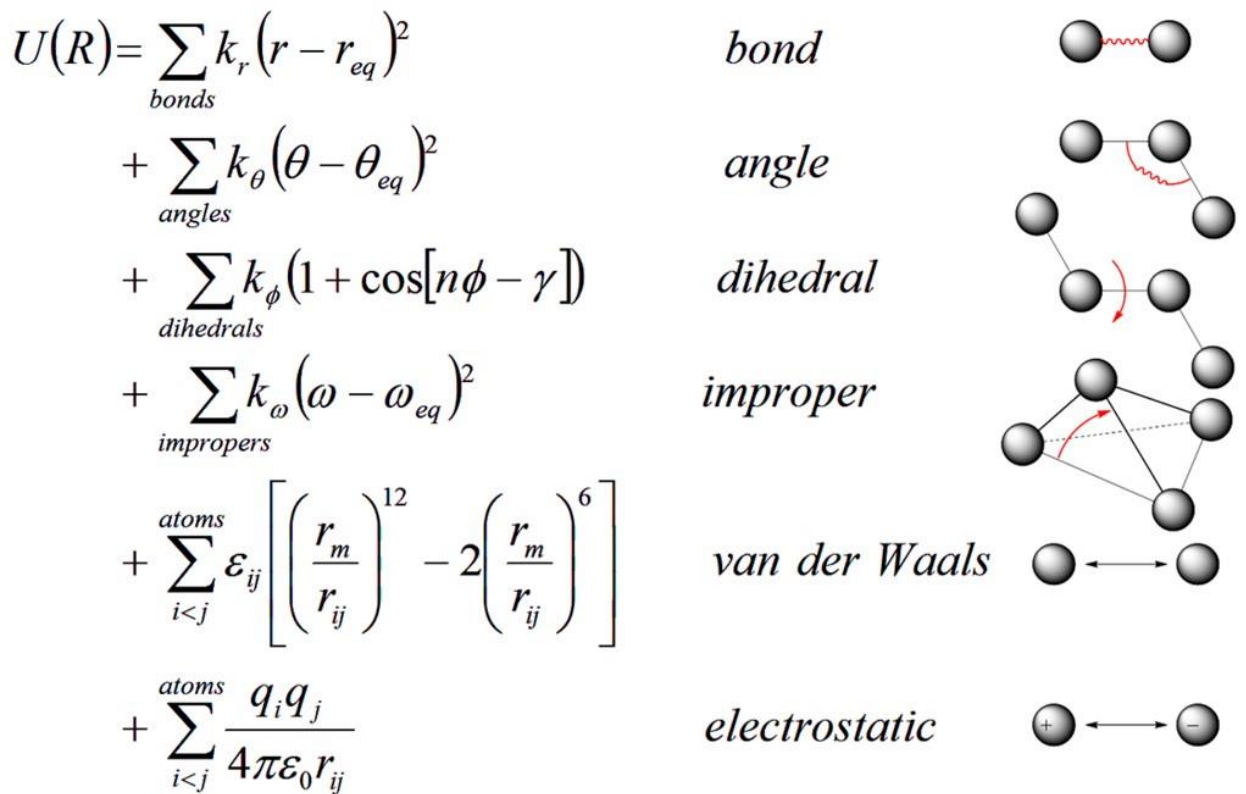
$U(R) = \sum_{bonds} k_r (r - r_{eq})^2$ bond

$+ \sum_{angles} k_\theta (\theta - \theta_{eq})^2$ angle

$+ \sum_{dihedrals} k_\phi (1 + \cos[n\phi - \gamma])$ dihedral

$+ \sum_{impropers} k_\omega (\omega - \omega_{eq})^2$ improper

$+ \sum_{i<j}^{atoms} \varepsilon_{ij} \left[ \left( \frac{r_m}{r_{ij}} \right)^{12} - 2 \left( \frac{r_m}{r_{ij}} \right)^6 \right]$ van der Waals

$+ \sum_{i<j}^{atoms} \frac{q_i q_j}{4\pi\varepsilon_0 r_{ij}}$ electrostatic

+ –